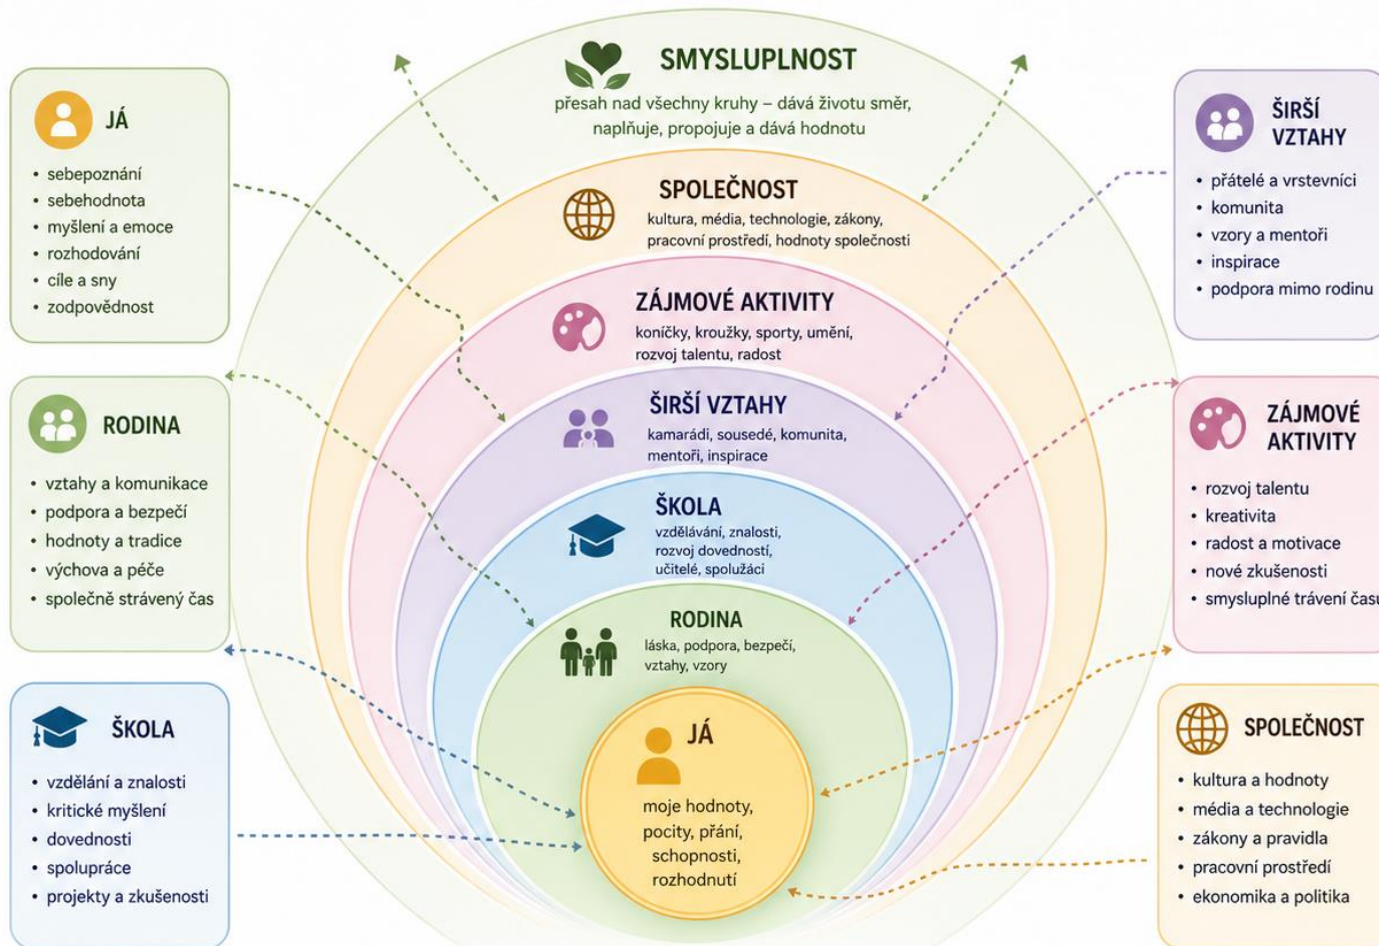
SMYSLUPLNOST
přesah nad všechny kruhy – dává životu směr, naplňuje, propojuje a dává hodnotu

SPOLEČNOST
kultura, média, technologie, zákony, pracovní prostředí, hodnoty společnosti

ZÁJMOVÉ AKTIVITY
koníčky, kroužky, sporty, umění, rozvoj talentu, radost

ŠIRŠÍ VZTAHY
kamarádi, sousedé, komunita, mentoři, inspirace

ŠKOLA
vzdělávání, znalosti, rozvoj dovedností, učitelé, spolužáci

RODINA
láska, podpora, bezpečí, vztahy, vzory

JÁ
moje hodnoty, pocity, přání, schopnosti, rozhodnutí

JÁ
• sebepoznání
• sebehodnota
• myšlení a emoce
• rozhodování
• cíle a sny
• zodpovědnost

RODINA
• vztahy a komunikace
• podpora a bezpečí
• hodnoty a tradice
• výchova a péče
• společně strávený čas

ŠKOLA
• vzdělání a znalosti
• kritické myšlení
• dovednosti
• spolupráce
• projekty a zkušenosti

ŠIRŠÍ VZTAHY
• přátelé a vrstevníci
• komunita
• vzory a mentoři
• inspirace
• podpora mimo rodinu

ZÁJMOVÉ AKTIVITY
• rozvoj talentu
• kreativita
• radost a motivace
• nové zkušenosti
• smysluplné trávení času

SPOLEČNOST
• kultura a hodnoty
• média a technologie
• zákony a pravidla
• pracovní prostředí
• ekonomika a politika